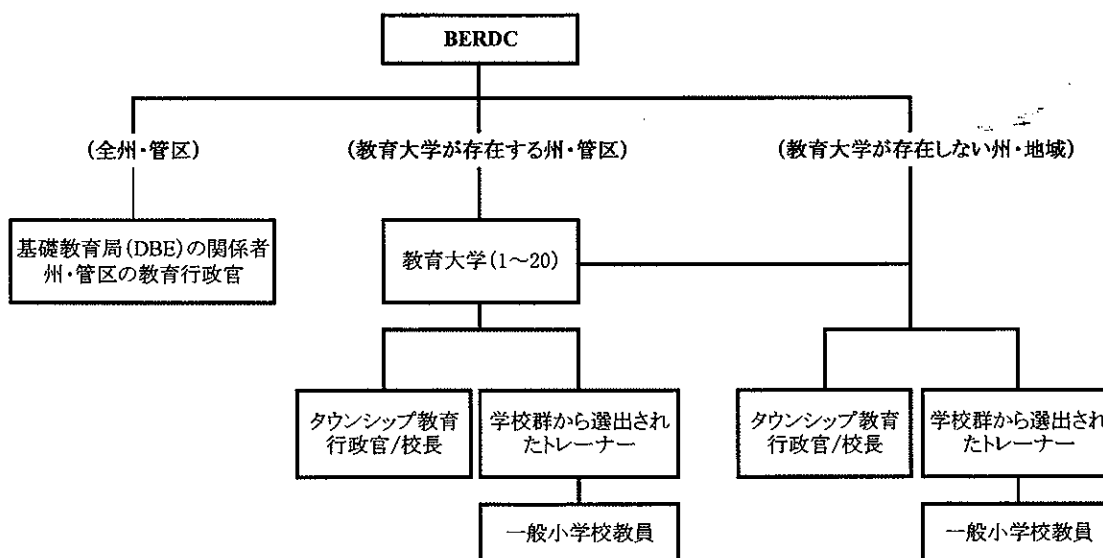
BERDC

（全州・管区）

（教育大学が存在する州・管区）

（教育大学が存在しない州・地域）

基礎教育局（DBE）の関係者
州・管区の教育行政官

教育大学（1～20）

タウンシップ教育行政官/校長

学校群から選出されたトレーナー

一般小学校教員

タウンシップ教育行政官/校長

学校群から選出されたトレーナー

一般小学校教員